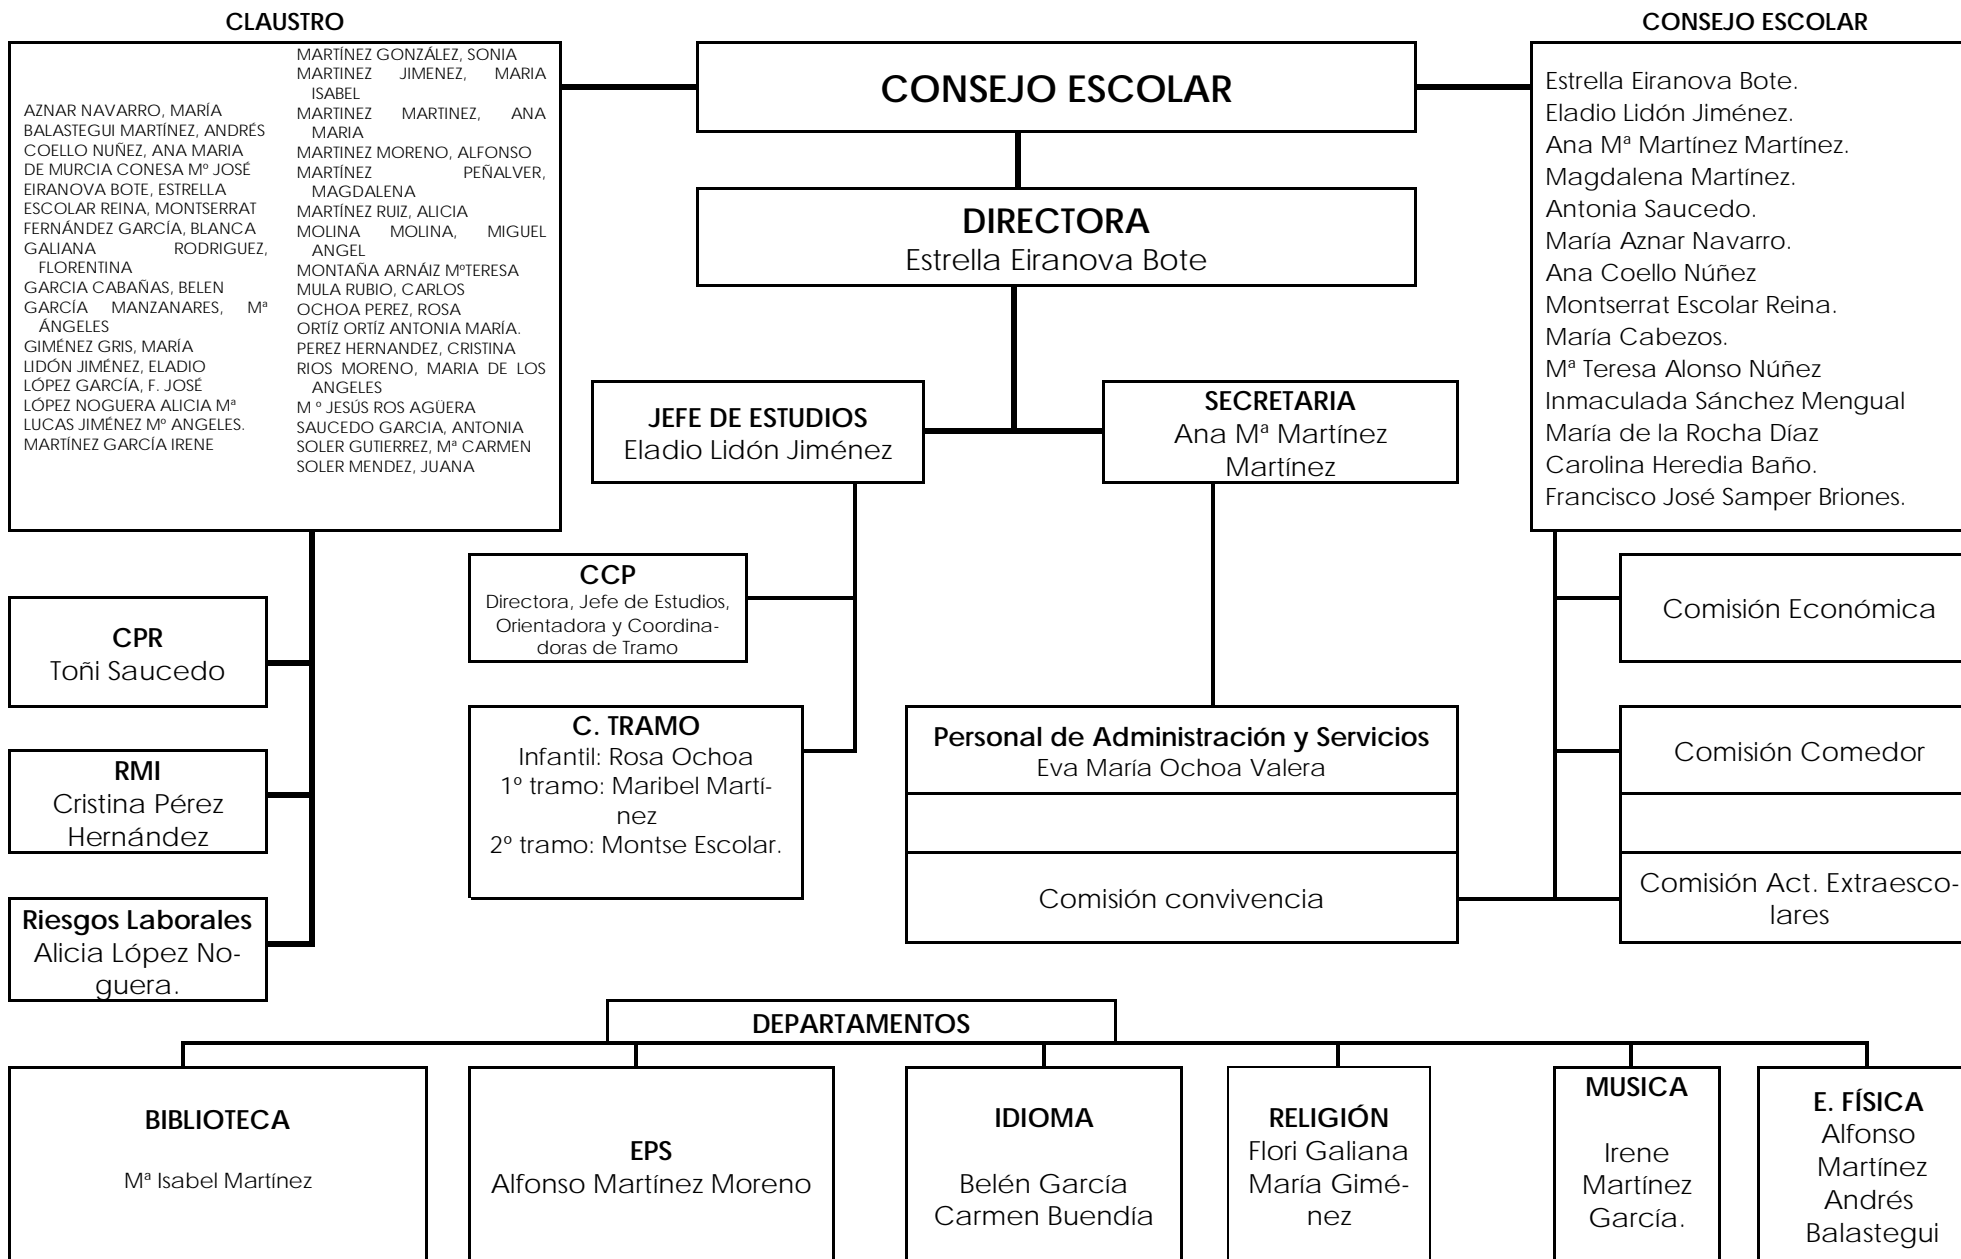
CLAUSTRO

AZNAR NAVARRO, MARÍA
BALASTEGUI MARTÍNEZ, ANDRÉS
COELLO NUÑEZ, ANA MARIA
DE MURCIA CONESA Mº JOSÉ
EIRANOVA BOTE, ESTRELLA
ESCOLAR REINA, MONTSERRAT
FERNÁNDEZ GARCÍA, BLANCA
GALIANA RODRIGUEZ, FLORENTINA
GARCIA CABAÑAS, BELEN
GARCÍA MANZANARES, Mª ÁNGELES
GIMÉNEZ GRIS, MARÍA
LIDÓN JIMÉNEZ, ELADIO
LÓPEZ GARCÍA, F. JOSÉ
LÓPEZ NOGUERA ALICIA Mª
LUCAS JIMÉNEZ Mº ANGELES.
MARTÍNEZ GARCÍA IRENE

MARTÍNEZ GONZÁLEZ, SONIA
MARTINEZ JIMENEZ, MARIA ISABEL
MARTINEZ MARTINEZ, ANA MARIA
MARTINEZ MORENO, ALFONSO
MARTÍNEZ PEÑALVER, MAGDALENA
MARTÍNEZ RUIZ, ALICIA
MOLINA MOLINA, MIGUEL ANGEL
MONTAÑA ARNÁIZ MºTERESA
MULA RUBIO, CARLOS
OCHOA PEREZ, ROSA
ORTÍZ ORTÍZ ANTONIA MARÍA.
PEREZ HERNANDEZ, CRISTINA
RIOS MORENO, MARIA DE LOS ANGELES
M º JESÚS ROS AGÜERA
SAUCEDO GARCIA, ANTONIA
SOLER GUTIERREZ, Mª CARMEN
SOLER MENDEZ, JUANA

CONSEJO ESCOLAR

CONSEJO ESCOLAR

Estrella Eiranova Bote.
Eladio Lidón Jiménez.
Ana Mª Martínez Martínez.
Magdalena Martínez.
Antonia Saucedo.
María Aznar Navarro.
Ana Coello Núñez
Montserrat Escolar Reina.
María Cabezos.
Mª Teresa Alonso Núñez
Inmaculada Sánchez Mengual
María de la Rocha Díaz
Carolina Heredia Baño.
Francisco José Samper Briones.

DIRECTORA
Estrella Eiranova Bote

JEFE DE ESTUDIOS
Eladio Lidón Jiménez

SECRETARIA
Ana Mª Martínez Martínez

CCP
Directora, Jefe de Estudios, Orientadora y Coordinadoras de Tramo

C. TRAMO
Infantil: Rosa Ochoa
1º tramo: Maribel Martínez
2º tramo: Montse Escolar.

CPR
Toñi Saucedo

RMI
Cristina Pérez Hernández

Riesgos Laborales
Alicia López Noguera.

Personal de Administración y Servicios
Eva María Ochoa Valera

Comisión convivencia

Comisión Económica

Comisión Comedor

Comisión Act. Extraescolares

DEPARTAMENTOS

BIBLIOTECA
Mª Isabel Martínez

EPS
Alfonso Martínez Moreno

IDIOMA
Belén García
Carmen Buendía

RELIGIÓN
Flori Galiana
María Giménez

MUSICA
Irene Martínez García.

E. FÍSICA
Alfonso Martínez
Andrés Balastegui